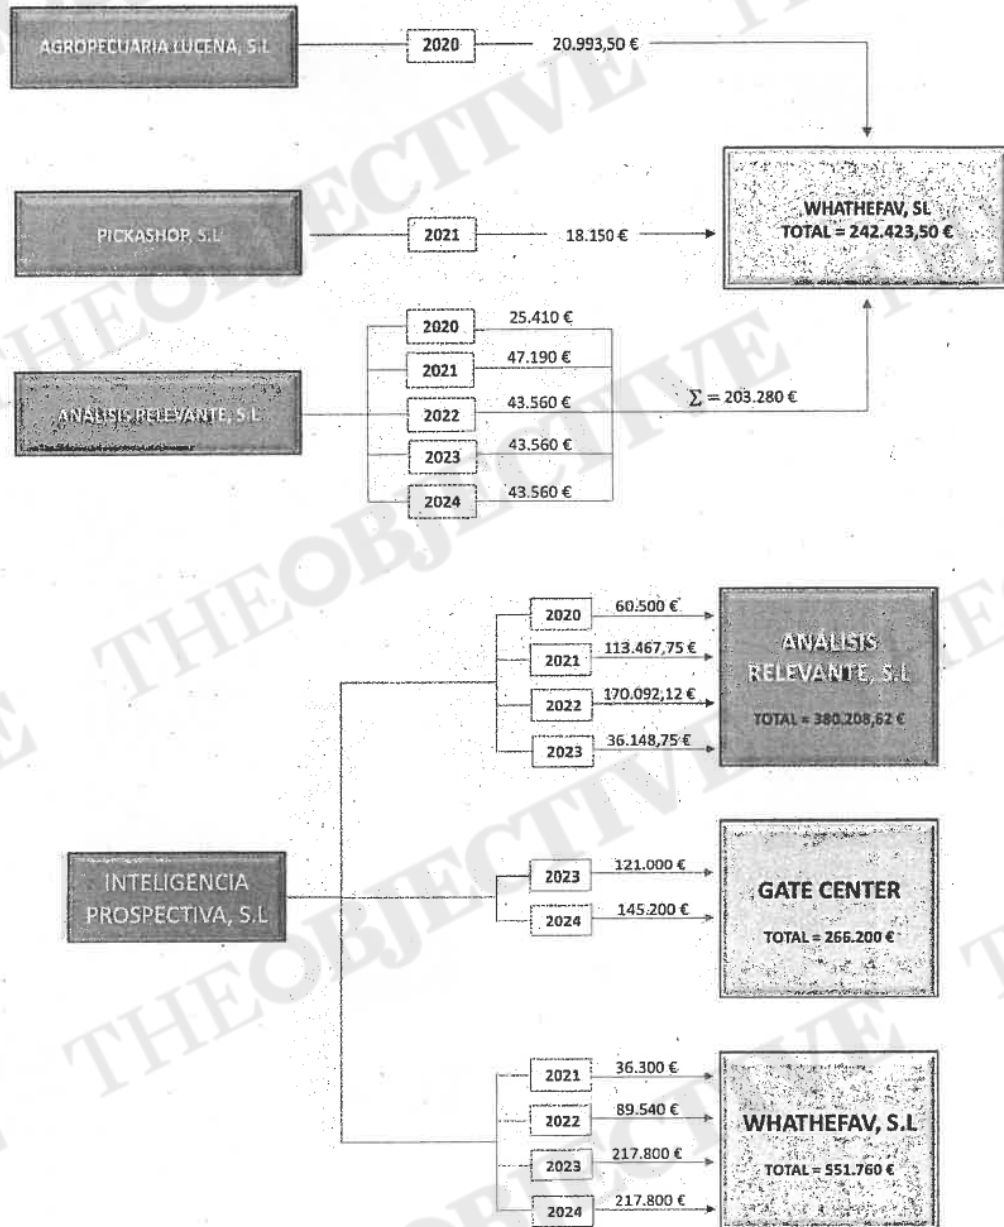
AGROPECUARIA LUCENA, S.L

2020

20.993,50 €

WHATHEFAV, SL
TOTAL = 242.423,50 €

PICKASHOP, S.L

2021

18.150 €

ANÁLISIS RELEVANTE, S.L

2020 25.410 €
2021 47.190 €
2022 43.560 €
2023 43.560 €
2024 43.560 €

$\sum$ = 203.280 €

INTELIGENCIA PROSPECTIVA, S.L

2020 60.500 €
2021 113.467,75 €
2022 170.092,12 €
2023 36.148,75 €

ANÁLISIS RELEVANTE, S.L
TOTAL = 380.208,62 €

2023 121.000 €
2024 145.200 €

GATE CENTER
TOTAL = 266.200 €

2021 36.300 €
2022 89.540 €
2023 217.800 €
2024 217.800 €

WHATHEFAV, S.L
TOTAL = 551.760 €

THEOBJECTIVE